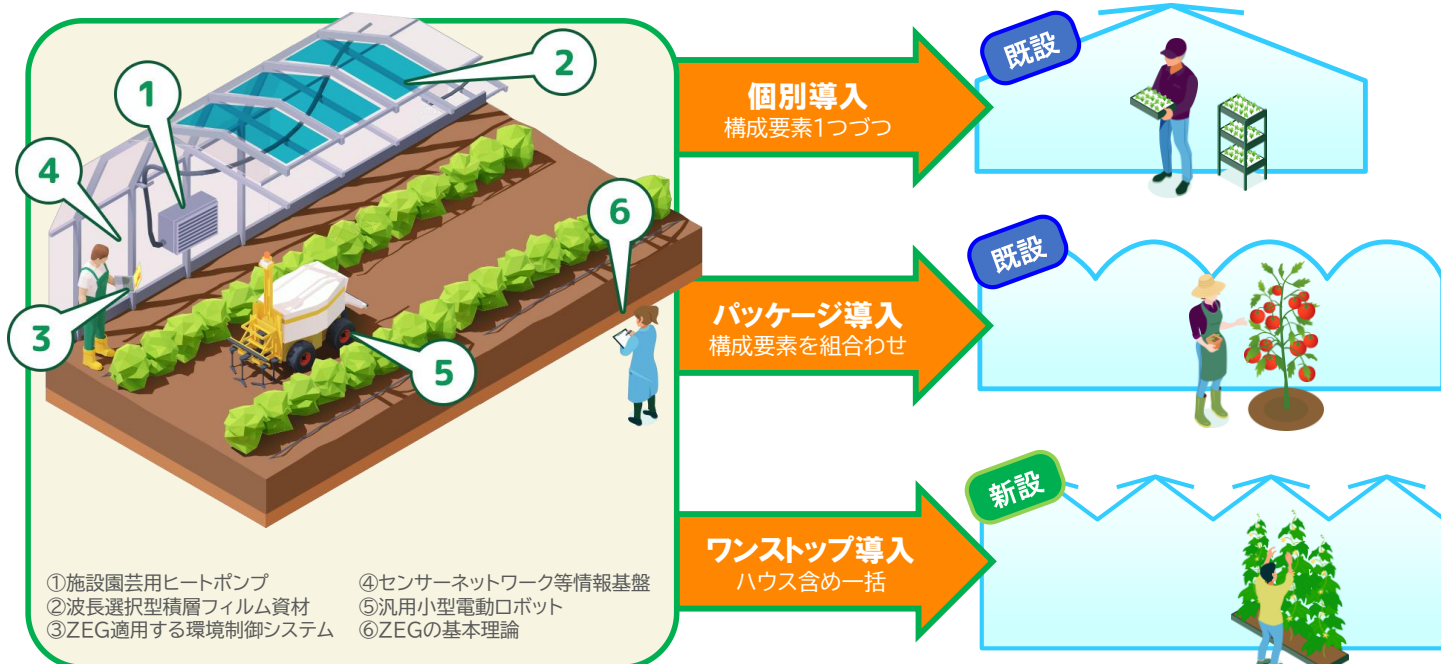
1
2
4
6
3
5

①施設園芸用ヒートポンプ
②波長選択型積層フィルム資材
③ZEG適用する環境制御システム

④センサーネットワーク等情報基盤
⑤汎用小型電動ロボット
⑥ZEGの基本理論

個別導入
構成要素1つづつ

既設

パッケージ導入
構成要素を組合わせ

既設

ワンストップ導入
ハウス含め一括

新設